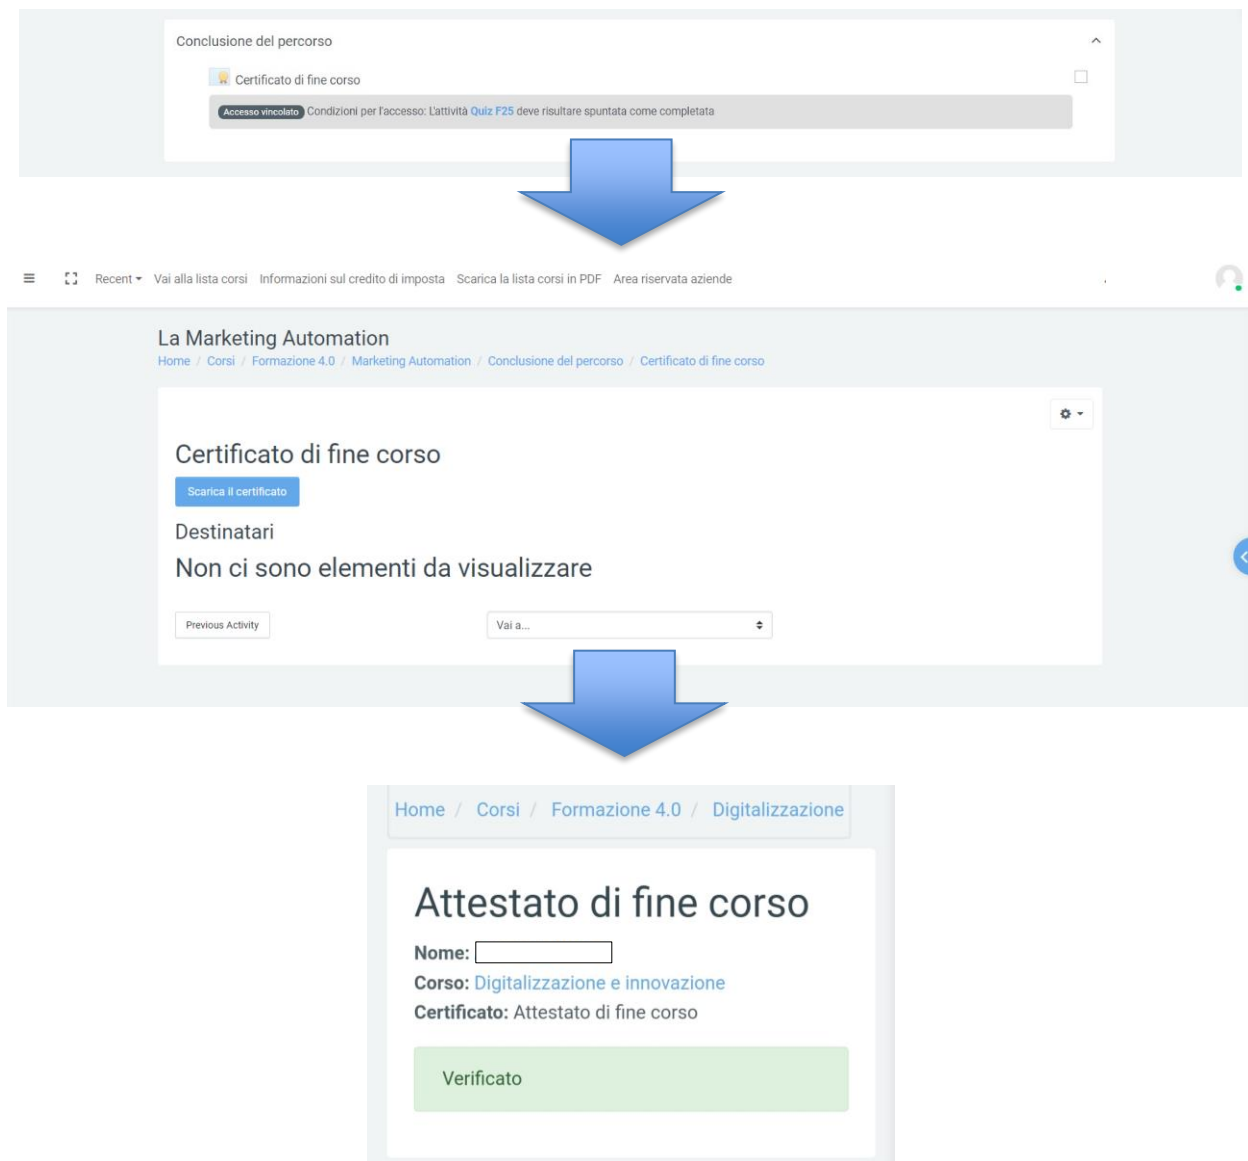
Conclusione del percorso

Certificato di fine corso

Accesso vincolato Condizioni per l'accesso: L'attività Quiz F25 deve risultare spuntata come completata

Recent ▾ Vai alla lista corsi Informazioni sul credito di imposta Scarica la lista corsi in PDF Area riservata aziende

La Marketing Automation

Home / Corsi / Formazione 4.0 / Marketing Automation / Conclusione del percorso / Certificato di fine corso

Certificato di fine corso

Scarica il certificato

Destinatari

Non ci sono elementi da visualizzare

Previous Activity

Vai a...

Home / Corsi / Formazione 4.0 / Digitalizzazione

Attestato di fine corso

**Nome:**

**Corso:** Digitalizzazione e innovazione

**Certificato:** Attestato di fine corso

Verificato